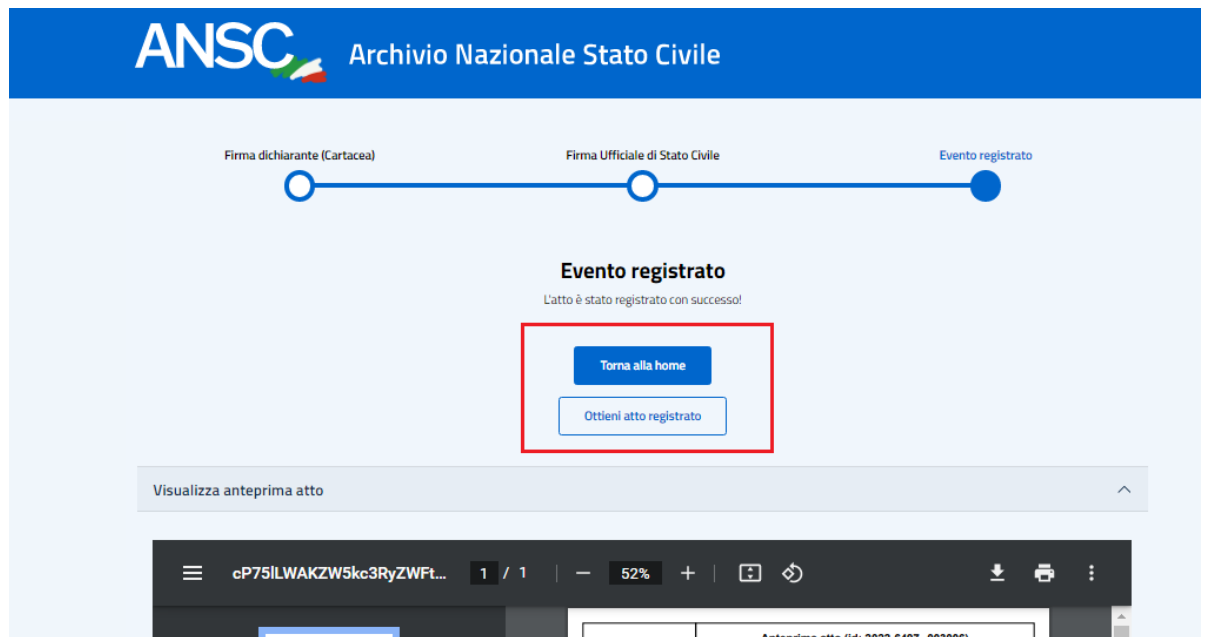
ANSC Archivio Nazionale Stato Civile

Firma dichiarante (Cartacea)
Firma Ufficiale di Stato Civile
Evento registrato

Evento registrato

L'atto è stato registrato con successo!

Torna alla home

Ottieni atto registrato

Visualizza anteprima atto

cP75lLWAKZW5kc3RyZWFt... 1 / 1 — 52% +

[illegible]